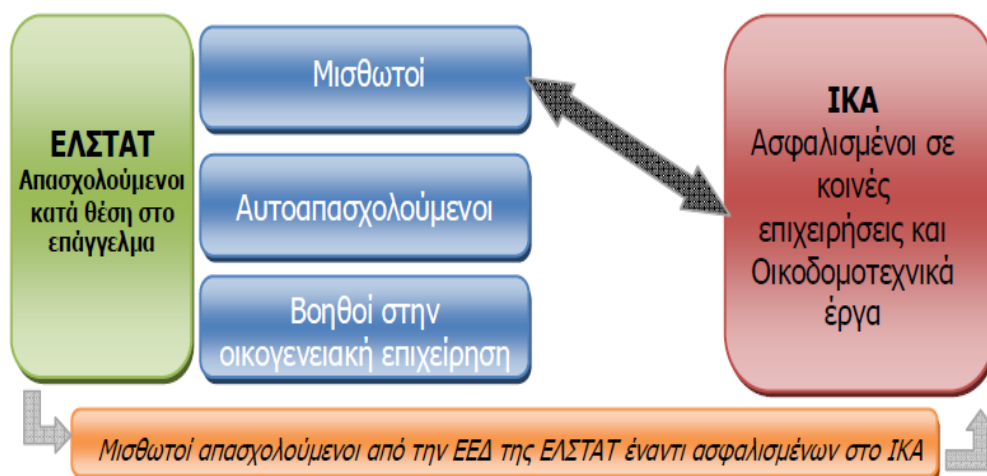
ΕΛΣΤΑΤ
Απασχολούμενοι κατά θέση στο επάγγελμα

Μισθωτοί

Αυτοαπασχολούμενοι

Βοηθοί στην οικογενειακή επιχείρηση

ΙΚΑ
Ασφαλισμένοι σε κοινές επιχειρήσεις και Οικοδομοτεχνικά έργα

Μισθωτοί απασχολούμενοι από την ΕΕΔ της ΕΛΣΤΑΤ έναντι ασφαλισμένων στο ΙΚΑ